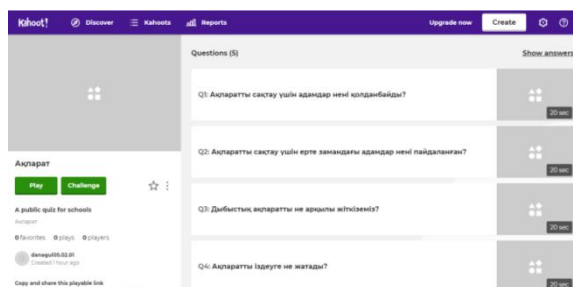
Kahoot! Discover Kahoots Reports Upgrade now Create

Questions (5) Show answers

Ақпарат

Play Challenge

A public quiz for schools

Ақпарат

0 favorites 0 plays 0 players

danagul05.02.01
Created 1 hour ago

Copy and share this playable link

Q1: Ақпаратты сақтау үшін адамдар нені қолданбайды?

20 sec

Q2: Ақпаратты сақтау үшін ерте замандағы адамдар нені пайдаланған?

20 sec

Q3: Дыбыстық ақпаратты не арқылы жеткіземіз?

20 sec

Q4: Ақпаратты іздеуге не жатады?

20 sec